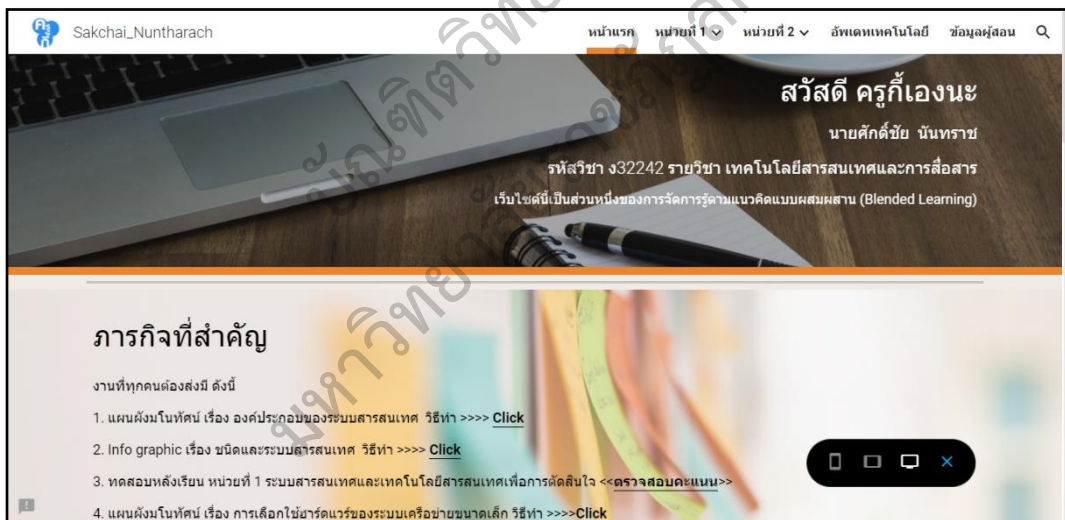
Sakchai_Nuntharach

หน้าแรก หน่วยที่ 1 หน่วยที่ 2 อัพเดทเทคโนโลยี ข้อมูลผู้สอน

สวัสดี ครูกี้เองนะ

นายศักดิ์ชัย นันทราช

รหัสวิชา ง32242 รายวิชา เทคโนโลยีสารสนเทศและการสื่อสาร

เว็บไซต์นี้เป็นส่วนหนึ่งของการจัดการรู้ตามแนวคิดแบบผสมผสาน (Blended Learning)

ภารกิจที่สำคัญ

งานที่ทุกคนต้องส่งมี ดังนี้

1. แผนผังมโนทัศน์ เรื่อง องค์ประกอบของระบบสารสนเทศ วิธีทำ >>>> Click

2. Info graphic เรื่อง ชนิดและระบบสารสนเทศ วิธีทำ >>>> Click

3. ทดสอบหลังเรียน หน่วยที่ 1 ระบบสารสนเทศและเทคโนโลยีสารสนเทศเพื่อการตัดสินใจ <<ตรวจสอบคะแนน>>

4. แผนผังมโนทัศน์ เรื่อง การเลือกใช้ฮาร์ดแวร์ของระบบเครือข่ายขนาดเล็ก วิธีทำ >>>>Click

มหาวิทยาลัย